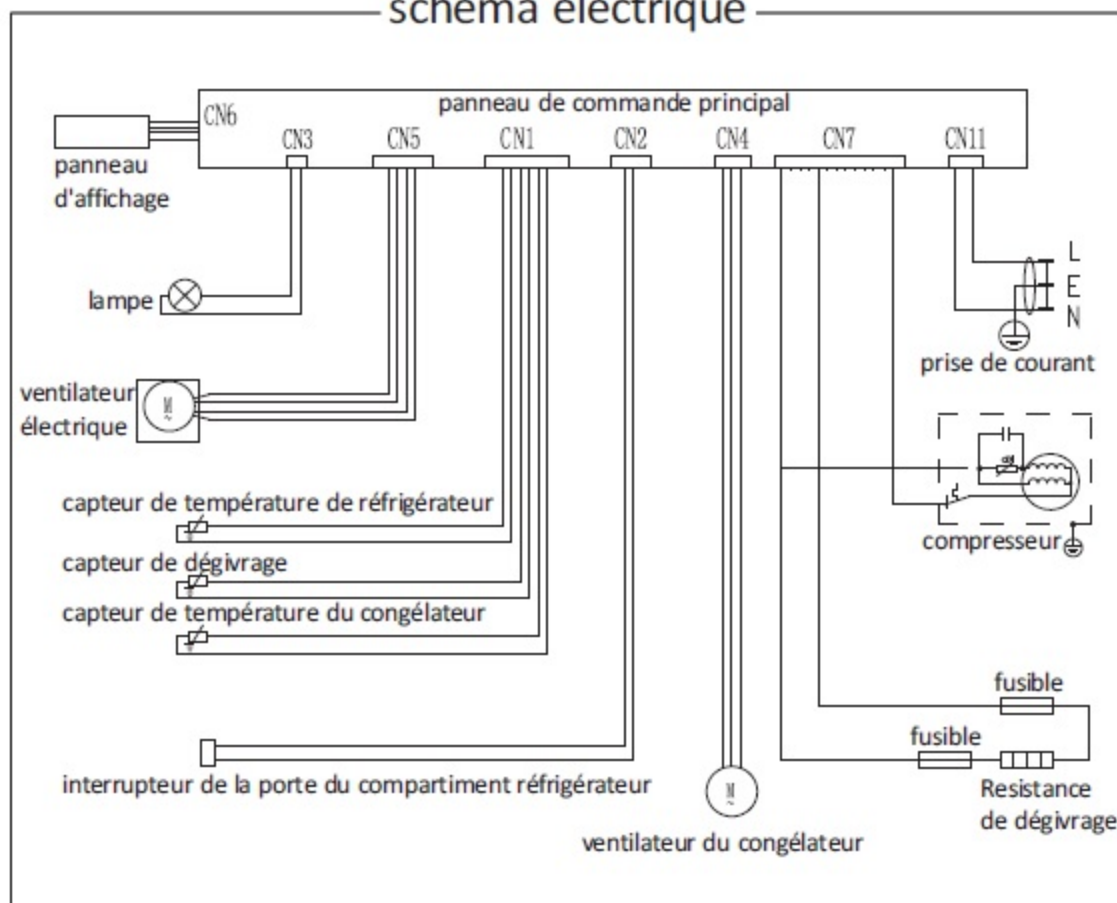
schéma électrique

panneau de commande principal

CN6 CN3 CN5 CN1 CN2 CN4 CN7 CN11

panneau d'affichage

lampe

ventilateur électrique

M

capteur de température de réfrigérateur

capteur de dégivrage

capteur de température du congélateur

interrupteur de la porte du compartiment réfrigérateur

M

ventilateur du congélateur

L
E
N

prise de courant

compresseur

fusible

fusible

Resistance de dégivrage